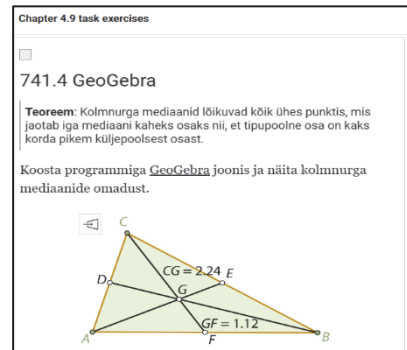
Chapter 4.9 task exercises

741.4 GeoGebra

**Teoreem**: Kolmnurga mediaanid lõikuvad kõik ühes punktis, mis jaotab iga mediaani kaheks osaks nii, et tipupoolne osa on kaks korda pikem küljepoolsest osast.

Koosta programmiga GeoGebra joonis ja näita kolmnurga mediaanide omadust.

C
D
E
$CG = 2.24$
G
$GF = 1.12$
A
F
B